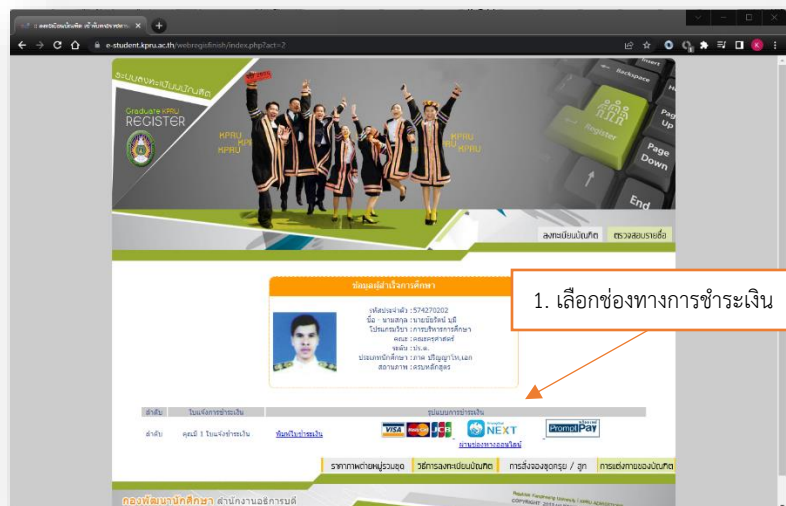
e-student.kpru.ac.th/webregisfinish/index.php?act=2

ระบบลงทะเบียนบัณฑิต

Graduate KPRU REGISTER

KPRU KPRU KPRU

KPRU KPRU KPRU

Backspace Insert Page Up Register Page Down End

ลงทะเบียนบัณฑิต ตรวจสอบรายชื่อ

ข้อมูลผู้สำเร็จการศึกษา

รหัสประจำตัว : 574270202
ชื่อ - นามสกุล : นายนัธรัตน์ นุติ
โปรแกรมวิชา : การบริหารการศึกษา
คณะ : คณะครุศาสตร์
ระดับ : ป.ด.
ประเภทนักศึกษา : ภาค ปริญญาโท,เอก
สถานภาพ : ครบหลักสูตร

1. เลือกช่องทางการชำระเงิน

| ลำดับ | ใบแจ้งการชำระเงิน | | รูปแบบการชำระเงิน |
|---|---|---|---|
| ลำดับ | คุณมี 1 ใบแจ้งชำระเงิน | พิมพ์ใบชำระเงิน | VISA JCB NEXT PromptPay ผ่านช่องทางออนไลน์ |

ราคาภาพถ่ายหมู่รวมชุด | วิธีการลงทะเบียนบัณฑิต | การสั่งจองชุดครุย / ฮูด | การแต่งกายของบัณฑิต

กองพัฒนานักศึกษา สำนักงานอธิการบดี

Kamphaeng Phet Rajabhat University | KPRU ADMINISTRATION
COPYRIGHT